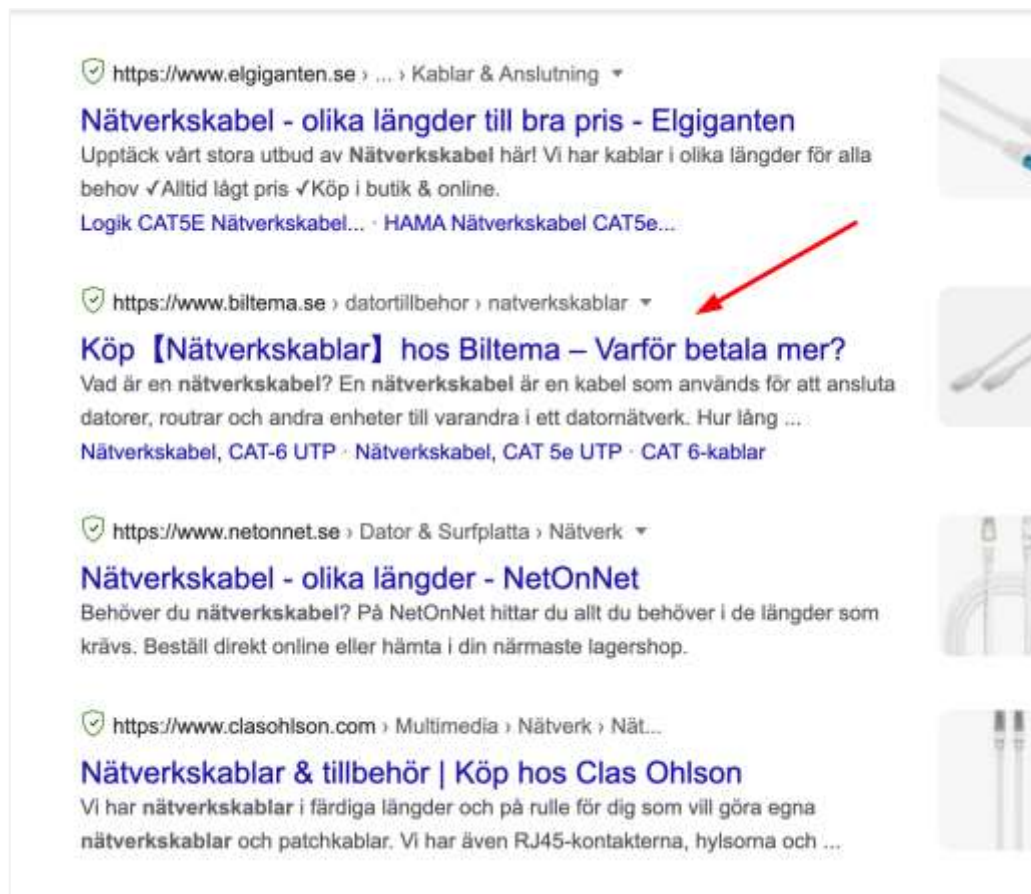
https://www.elgiganten.se › ... › Kablar & Anslutning ▾

Nätverkskabel - olika längder till bra pris - Elgiganten

Upptäck vårt stora utbud av Nätverkskabel här! Vi har kablar i olika längder för alla behov ✓Alltid lågt pris ✓Köp i butik & online.

Logik CAT5E Nätverkskabel... · HAMA Nätverkskabel CAT5e...

https://www.biltema.se › datortillbehor › natverkskablar ▾

Köp【Nätverkskablar】hos Biltema – Varför betala mer?

Vad är en nätverkskabel? En nätverkskabel är en kabel som används för att ansluta datorer, routrar och andra enheter till varandra i ett datornätverk. Hur lång ...

Nätverkskabel, CAT-6 UTP · Nätverkskabel, CAT 5e UTP · CAT 6-kablar

https://www.netonnet.se › Dator & Surfplatta › Nätverk ▾

Nätverkskabel - olika längder - NetOnNet

Behöver du nätverkskabel? På NetOnNet hittar du allt du behöver i de längder som krävs. Beställ direkt online eller hämta i din närmaste lagershop.

https://www.clasohlson.com › Multimedia › Nätverk › Nät...

Nätverkskablar & tillbehör | Köp hos Clas Ohlson

Vi har nätverkskablar i färdiga längder och på rulle för dig som vill göra egna nätverkskablar och patchkablar. Vi har även RJ45-kontakterna, hylsorna och ...